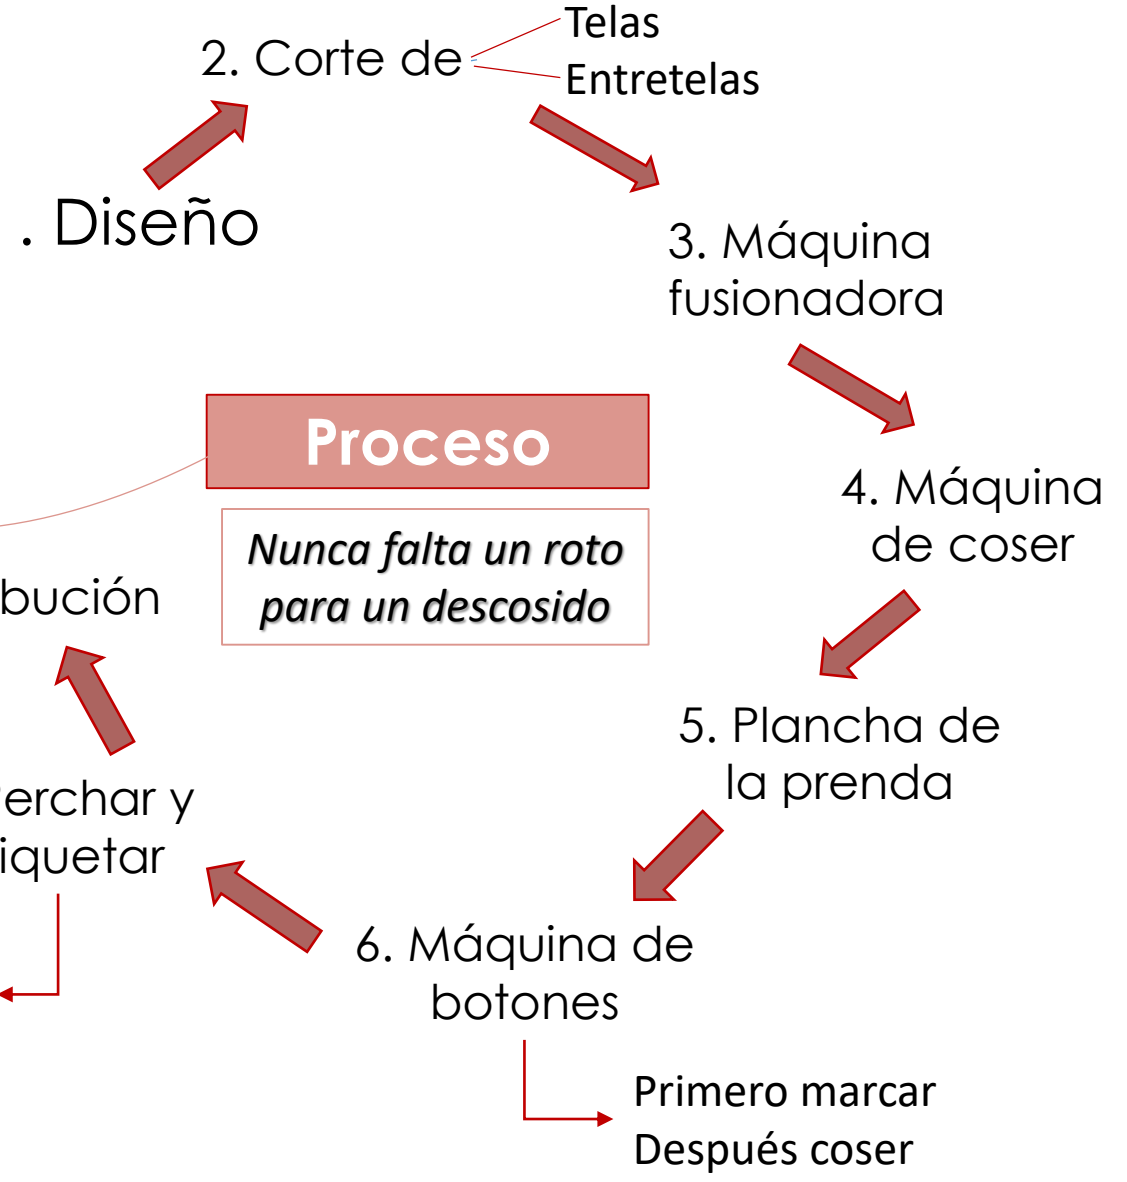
. Diseño

2. Corte de

Telas
Entretelas

3. Máquina fusionadora

4. Máquina de coser

5. Plancha de la prenda

6. Máquina de botones

Primero marcar
Después coser

erchar y iquetar

bución

Proceso

Nunca falta un roto para un descosido